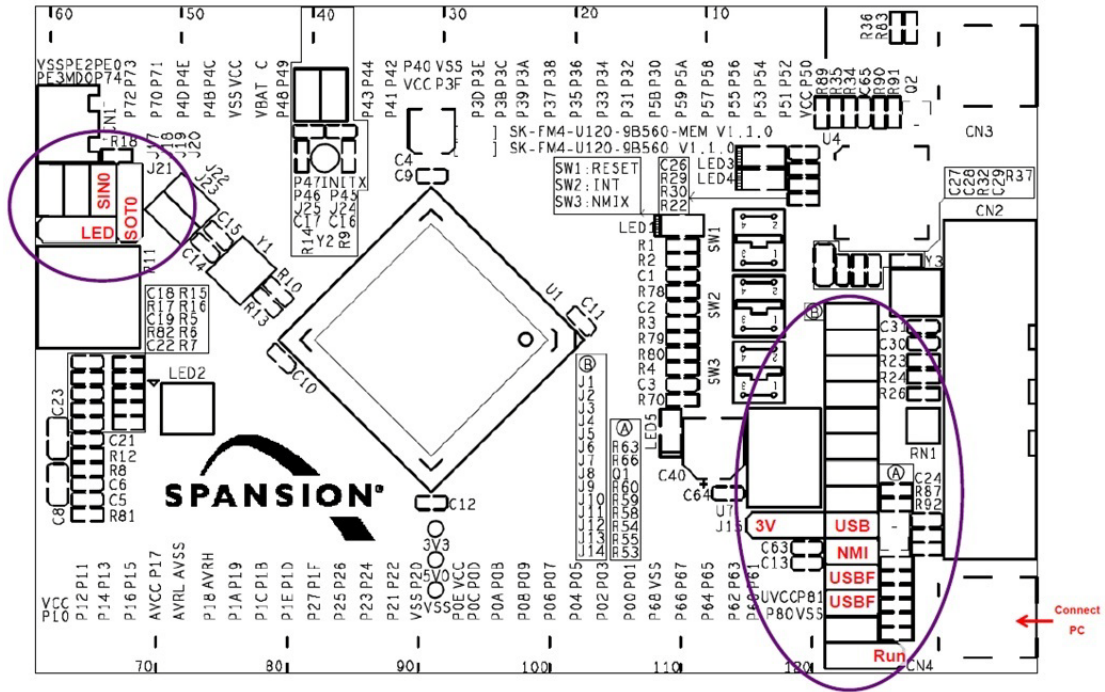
60 50 40 30 20 10

VSSPE2PE0 PE3MD0P74 P72 P73 P70 P71 P4D P4E P4B P4C VSS VCC VBAT C P48 P49 P43 P44 P41 P42 P40 VSS VCC P3F P3D P3E P3B P3C P39 P3A P37 P38 P35 P36 P33 P34 P31 P32 P5B P30 P59 P5A P57 P58 P55 P56 P53 P54 P51 P52 VCC P50

R36 R83 R89 R35 R34 C65 R90 R91 Q2

SK-FM4-U120-9B560-MEM V1.1.0
SK-FM4-U120-9B560 V1.1.0

U4 CN3

N1 R18 J17 J18 J19 J20 J21 J22 J23

SIN0 SOT0 LED

P47INITX P46 P45 J25 J24 R14 C17 C16 Y2 R9

C4 C9

SW1:RESET SW2:INT SW3:NMIX

C26 R29 R30 R22 LED3 LED4

C27 C28 R32 C29 R37 CN2

C15 C14 Y1 R10 R13 R11

LED1 R1 R2 C1 R78 C2 R3 R79 R80 R4 C3 R70

SW1 SW2 SW3

U1 C11

Y3

C18 R15 R17 R16 C19 R5 R82 R6 C22 R7

LED2 C10

B J1 J2 J3 J4 J5 J6 J7 J8 J9 J10 J11 J12 J13 J14

A R63 R66 01 R60 R59 R58 R54 R55 R53

LED5

B C31 C30 R23 R24 R26 RN1

C23 C21 R12 R8 C6 C5 C8 R81

SPANSION

C12

C40 C64 U7 J15

3V USB NMI USBF USBF Run

A C24 R87 R92

C63 C13

3V3 5V0 VSS

VCC P10 P12 P11 P14 P13 P16 P15 AVCC P17 AVRL AVSS P18 AVRH P1A P19 P1C P1B P1E P1D P27 P1F P25 P26 P23 P24 P21 P22 VSS P20 P0E VCC P0C P0D P0A P0B P08 P09 P06 P07 P04 P05 P02 P03 P00 P01 P68 VSS P66 P67 P64 P65 P62 P63 P60 P61 UVCCP81 P80VSS

CN4

Connect PC

70 80 90 100 110 120